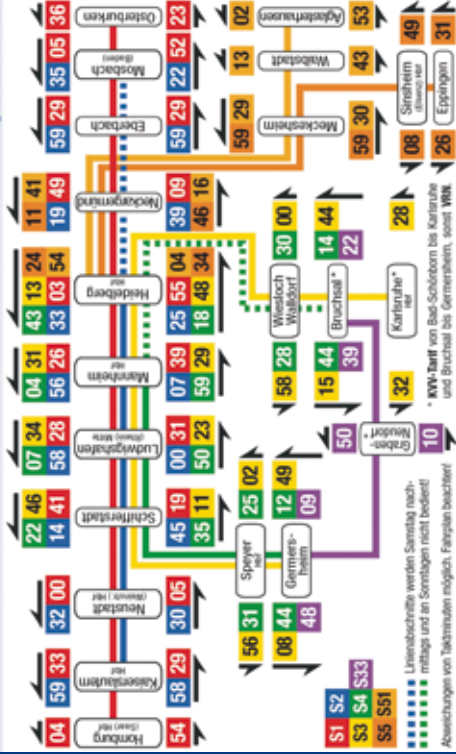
Homburg (Saar) Hbf
04
54
Kaiserslautern Hbf
59 33
58 29
Neustadt (Weinstr.) Hbf
32 00
30 05
Schifferstadt
22 46 41
14
45 19
35 11
Ludwigshafen (Rhein) Mitte
07 34 28
58
00 31
50 23
Mannheim Hbf
04 31 26
56
07 39
59 29
Heidelberg Hbf
43 13 24
33 03 54
25 55 04 34
18 48
Neckargemünd
11 41
19 49
39 09 16
46
Eberbach
59 29
59 29
Mosbach (Baden)
35 05
22 52
Osterburken
36
23
Speyer Hbf
25 02
Germersheim
12 49
09
56 31
08 44
48
Wiesloch Walldorf
58 28
30 00
Bruchsal*
15 44
39
14 44
22
Karlsruhe* Hbf
28
32
Graben-Neudorf
50
10
Meckesheim
59 29
59 30
Waibstadt
13
43
Aglasterhausen
02
53
Sinsheim (Elsenz) Hbf
49
08
Eppingen
31
26
S1 S2 S33
S3 S4
S5 S51
Linienabschnitte werden Samstag nachmittags und an Sonntagen nicht bedient!
Abweichungen von Taktminuten möglich. Fahrplan beachten!
* KVV-Tarif von Bad-Schönborn bis Karlsruhe und Bruchsal bis Germersheim, sonst VRN.